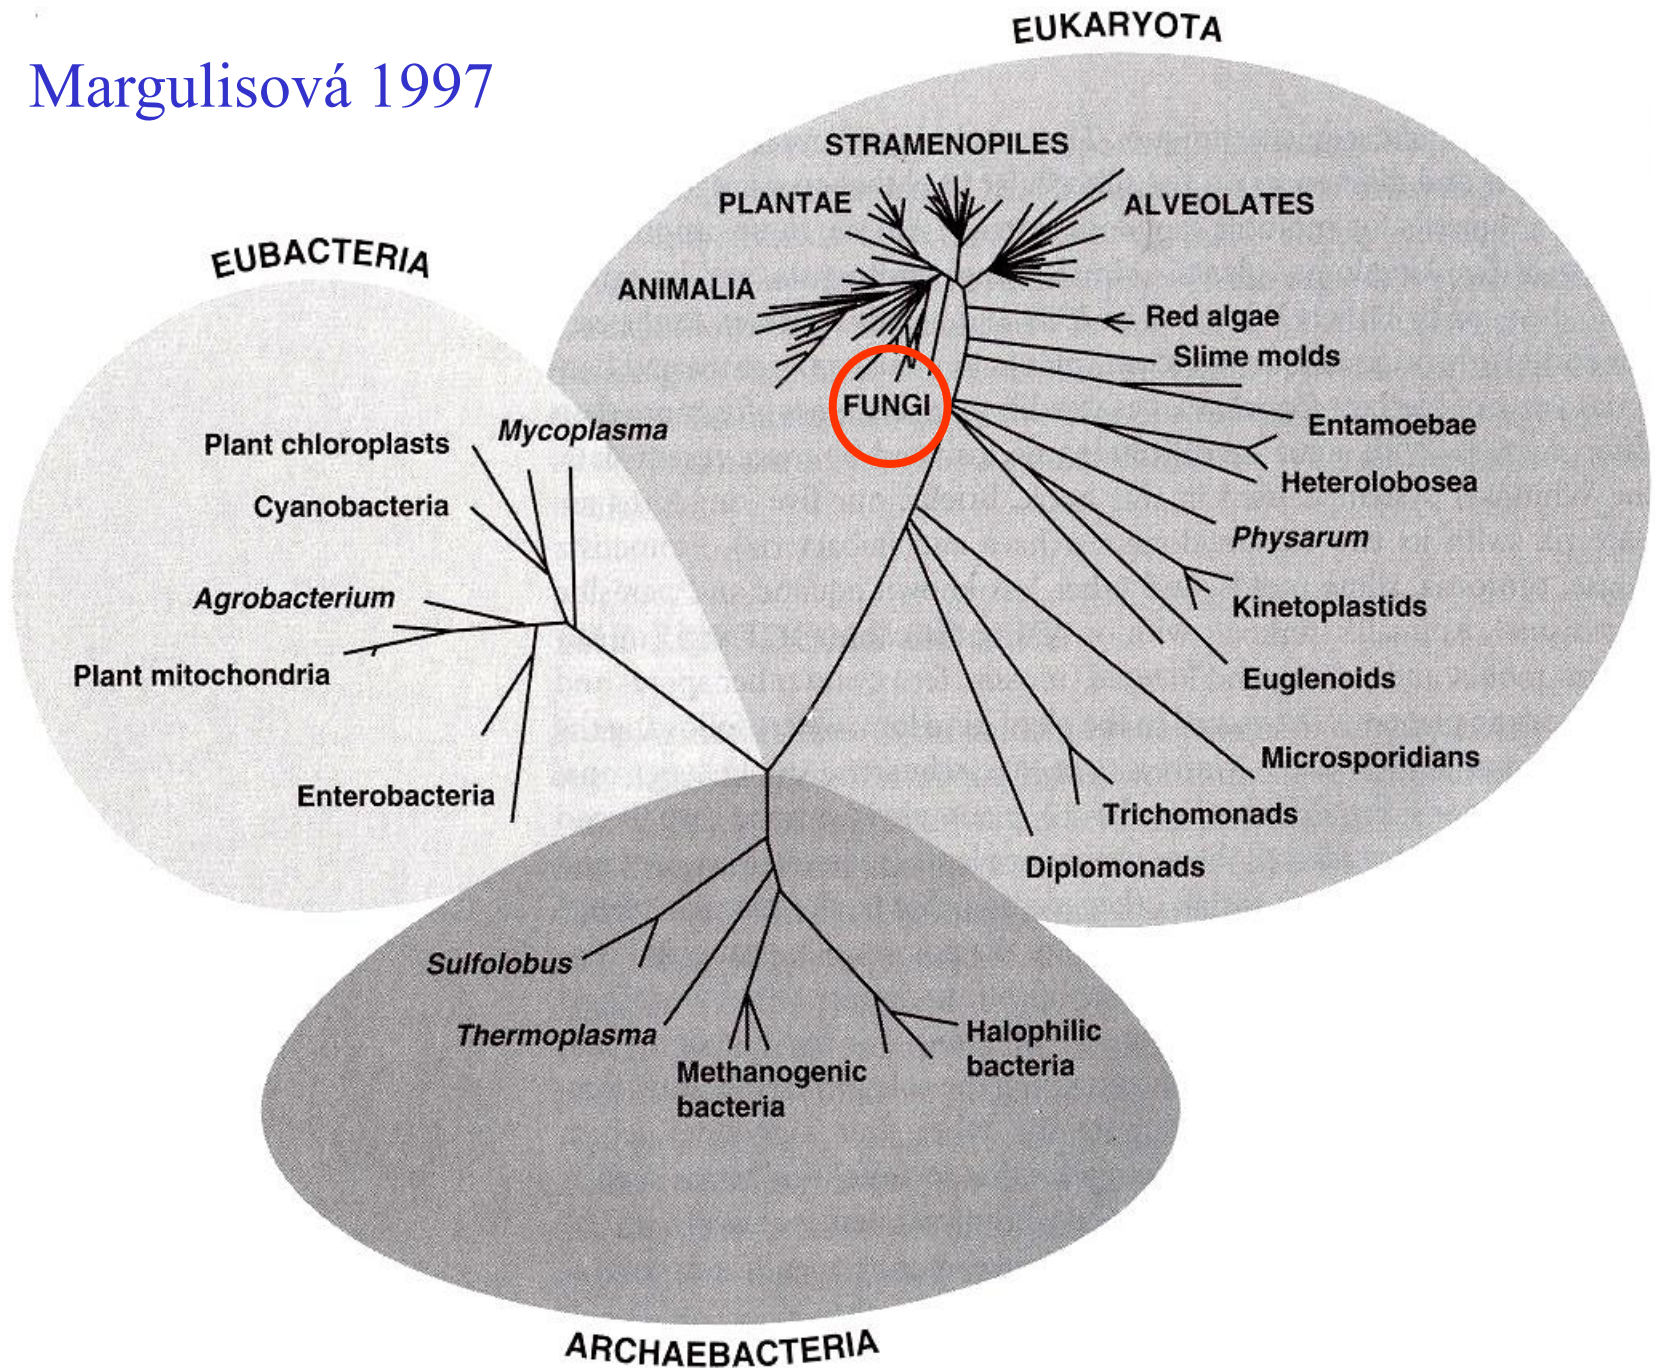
Margulisová 1997

EUKARYOTA

STRAMENOPILES

PLANTAE

ALVEOLATES

EUBACTERIA

ANIMALIA

Red algae

Slime molds

FUNGI

Entamoebae

Plant chloroplasts

Mycoplasma

Heterolobosea

Cyanobacteria

Physarum

Agrobacterium

Kinetoplastids

Plant mitochondria

Euglenoids

Microsporidians

Enterobacteria

Trichomonads

Diplomonads

Sulfolobus

Thermoplasma

Halophilic bacteria

Methanogenic bacteria

ARCHAEBACTERIA